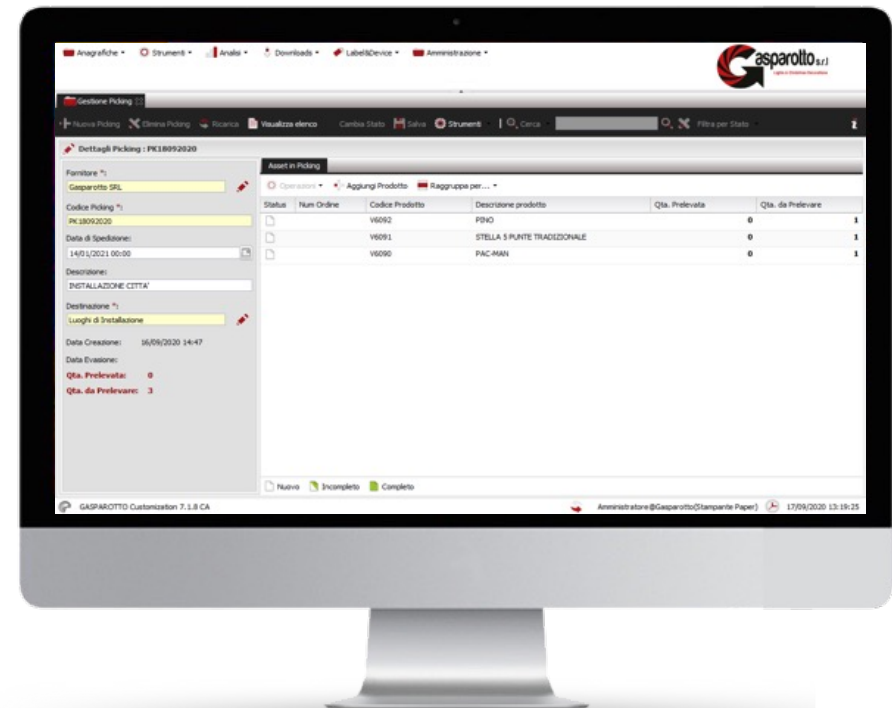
Anagrafiche ▾ Strumenti ▾ Analisi ▾ Downloads ▾ Label&Device ▾ Amministrazione ▾

Gasparotto s.r.l

Gestione Picking

Nuova Picking Elimina Picking Ricarica Visualizza elenco Cambia Stato Salva Strumenti Cerca Filtra per Stato

Dettagli Picking : PK18092020

Fornitore *:
Gasparotto SRL

Codice Picking *:
PK18092020

Data di Spedizione:
14/01/2021 00:00

Descrizione:
INSTALLAZIONE CITTA'

Destinazione *:
Luoghi di Installazione

Data Creazione: 16/09/2020 14:47
Data Evasione:
Qta. Prelevata: 0
Qta. da Prelevare: 3

Asset in Picking

Operazioni ▾ Aggiungi Prodotto Raggruppa per... ▾

| Status | Num Ordine | Codice Prodotto | Descrizione prodotto | Qta. Prelevata | Qta. da Prelevare |
|---|---|---|---|---|---|
| | | V6092 | PINO | 0 | 1 |
| | | V6091 | STELLA 5 PUNTE TRADIZIONALE | 0 | 1 |
| | | V6090 | PAC-MAN | 0 | 1 |

Nuovo Incompleto Completo

GASPAROTTO Customization 7.1.8 CA

Amministratore@Gasparotto(Stampante Paper) 17/09/2020 13:19:25